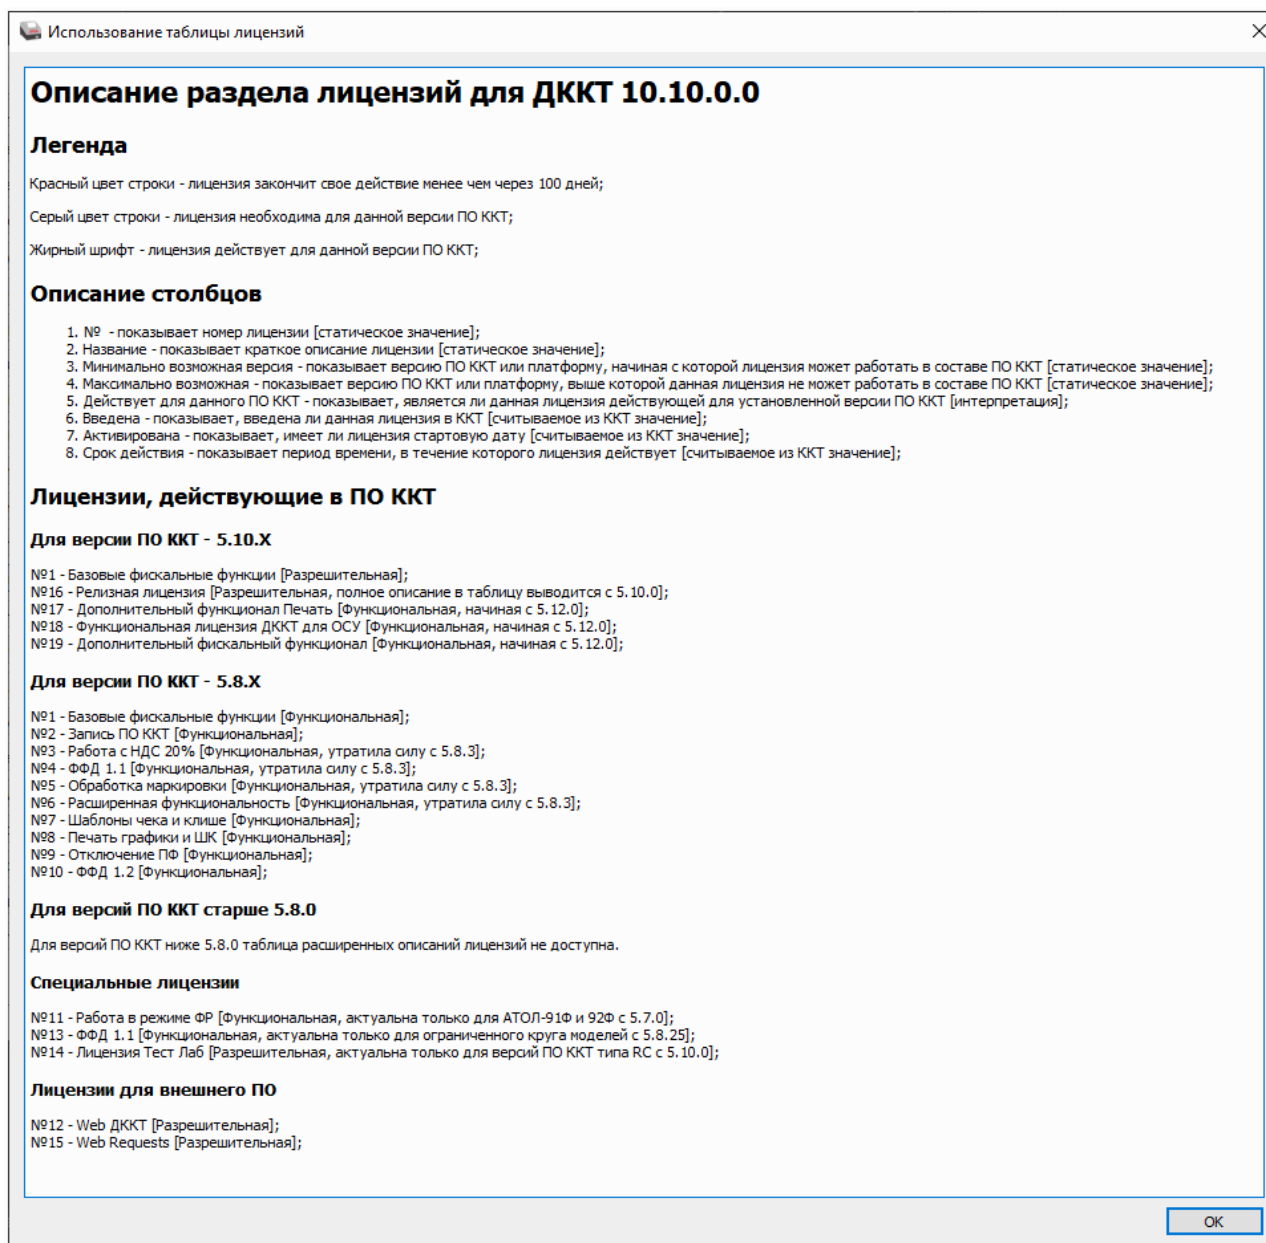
Использование таблицы лицензий

# Описание раздела лицензий для ДККТ 10.10.0.0

## Легенда

Красный цвет строки - лицензия закончит свое действие менее чем через 100 дней;

Серый цвет строки - лицензия необходима для данной версии ПО ККТ;

Жирный шрифт - лицензия действует для данной версии ПО ККТ;

## Описание столбцов

1. № - показывает номер лицензии [статическое значение];
2. Название - показывает краткое описание лицензии [статическое значение];
3. Минимально возможная версия - показывает версию ПО ККТ или платформу, начиная с которой лицензия может работать в составе ПО ККТ [статическое значение];
4. Максимально возможная - показывает версию ПО ККТ или платформу, выше которой данная лицензия не может работать в составе ПО ККТ [статическое значение];
5. Действует для данного ПО ККТ - показывает, является ли данная лицензия действующей для установленной версии ПО ККТ [интерпретация];
6. Введена - показывает, введена ли данная лицензия в ККТ [считываемое из ККТ значение];
7. Активирована - показывает, имеет ли лицензия стартовую дату [считываемое из ККТ значение];
8. Срок действия - показывает период времени, в течение которого лицензия действует [считываемое из ККТ значение];

## Лицензии, действующие в ПО ККТ

### Для версии ПО ККТ - 5.10.X

№1 - Базовые фискальные функции [Разрешительная];
№16 - Релизная лицензия [Разрешительная, полное описание в таблицу выводится с 5.10.0];
№17 - Дополнительный функционал Печать [Функциональная, начиная с 5.12.0];
№18 - Функциональная лицензия ДККТ для ОСУ [Функциональная, начиная с 5.12.0];
№19 - Дополнительный фискальный функционал [Функциональная, начиная с 5.12.0];

### Для версии ПО ККТ - 5.8.X

№1 - Базовые фискальные функции [Функциональная];
№2 - Запись ПО ККТ [Функциональная];
№3 - Работа с НДС 20% [Функциональная, утратила силу с 5.8.3];
№4 - ФФД 1.1 [Функциональная, утратила силу с 5.8.3];
№5 - Обработка маркировки [Функциональная, утратила силу с 5.8.3];
№6 - Расширенная функциональность [Функциональная, утратила силу с 5.8.3];
№7 - Шаблоны чека и клише [Функциональная];
№8 - Печать графики и ШК [Функциональная];
№9 - Отключение ПФ [Функциональная];
№10 - ФФД 1.2 [Функциональная];

### Для версий ПО ККТ старше 5.8.0

Для версий ПО ККТ ниже 5.8.0 таблица расширенных описаний лицензий не доступна.

### Специальные лицензии

№11 - Работа в режиме ФР [Функциональная, актуальна только для АТОЛ-91Ф и 92Ф с 5.7.0];
№13 - ФФД 1.1 [Функциональная, актуальна только для ограниченного круга моделей с 5.8.25];
№14 - Лицензия Тест Лаб [Разрешительная, актуальна только для версий ПО ККТ типа RC с 5.10.0];

### Лицензии для внешнего ПО

№12 - Web ДККТ [Разрешительная];
№15 - Web Requests [Разрешительная];

OK